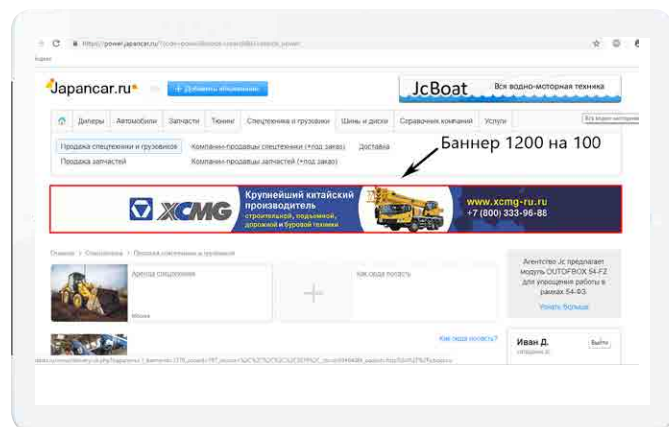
https://power.japancar.ru/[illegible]

Japancar.ru

+ Добавить объявление

JcBoat Вся водно-моторная техника

Дилеры | Автомобили | Запчасти | Тюнинг | Спецтехника и грузовики | Шины и диски | Справочник компаний | Услуги

Продажа спецтехники и грузовиков | Компании-продавцы спецтехники (+под заказ) | Доставка

Продажа запчастей | Компании-продавцы запчастей (+под заказ)

Баннер 1200 на 100

XCMG Крупнейший китайский производитель строительной, подъемной, дорожной и буровой техники

www.xcmg-ru.ru
+7 (800) 333-96-88

Главная > Спецтехника > Продажа спецтехники и грузовиков

Аренда спецтехники

Москва

Как сюда попасть?

Агентство Jc предлагает модуль OUTOFBOX 54-FZ для упрощения работы в рамках 54-ФЗ

Узнать больше

Как сюда попасть?

Иван Д.

Выйти